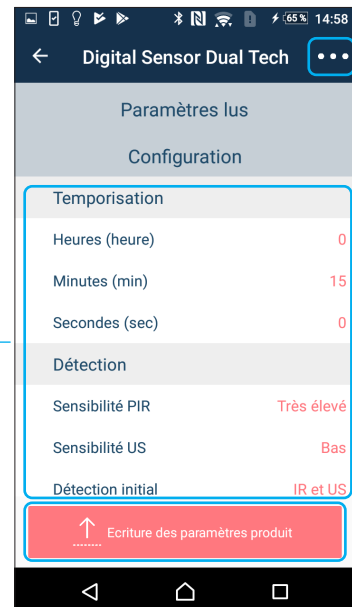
65% 14:58

Digital Sensor Dual Tech

Paramètres lus

Configuration

Temporisation

Heures (heure) 0

Minutes (min) 15

Secondes (sec) 0

Détection

Sensibilité PIR Très élevé

Sensibilité US Bas

Détection initial IR et US

Ecriture des paramètres produit